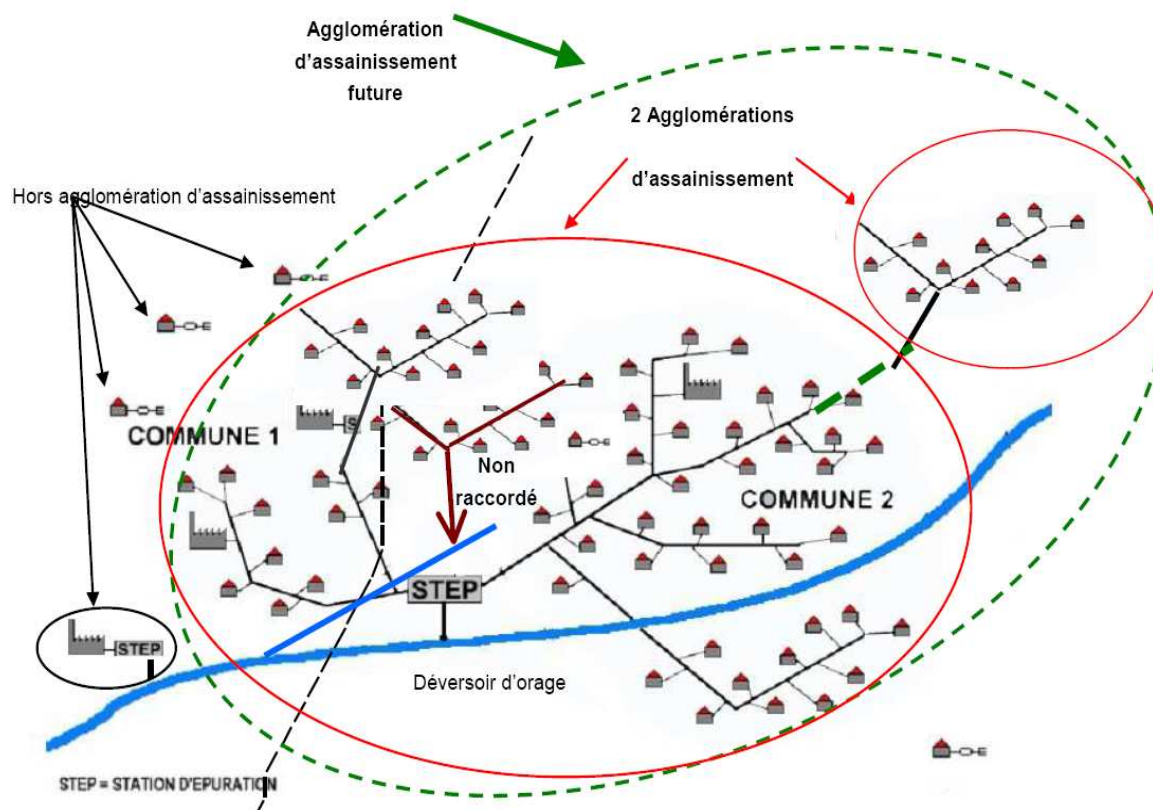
Agglomération d'assainissement future

2 Agglomérations d'assainissement

Hors agglomération d'assainissement

COMMUNE 1

Non raccordé

COMMUNE 2

STEP

STEP

Déversoir d'orage

STEP = STATION D'EPURATION